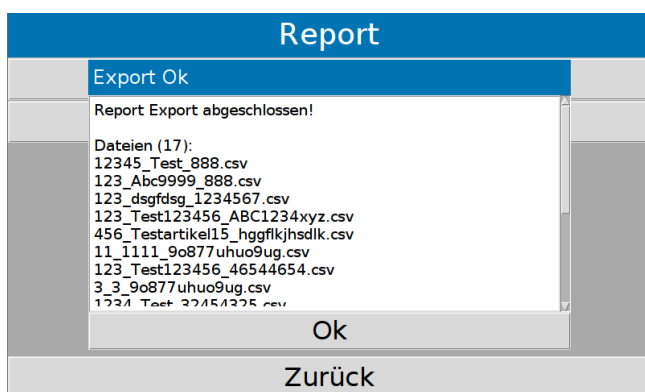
Report

Export Ok

Report Export abgeschlossen!

Dateien (17):
12345_Test_888.csv
123_Abc9999_888.csv
123_dsgfdsg_1234567.csv
123_Test123456_ABC1234xyz.csv
456_Testartikel15_hggflkjhsdlk.csv
11_1111_9o877uhuo9ug.csv
123_Test123456_46544654.csv
3_3_9o877uhuo9ug.csv
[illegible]

Ok

Zurück